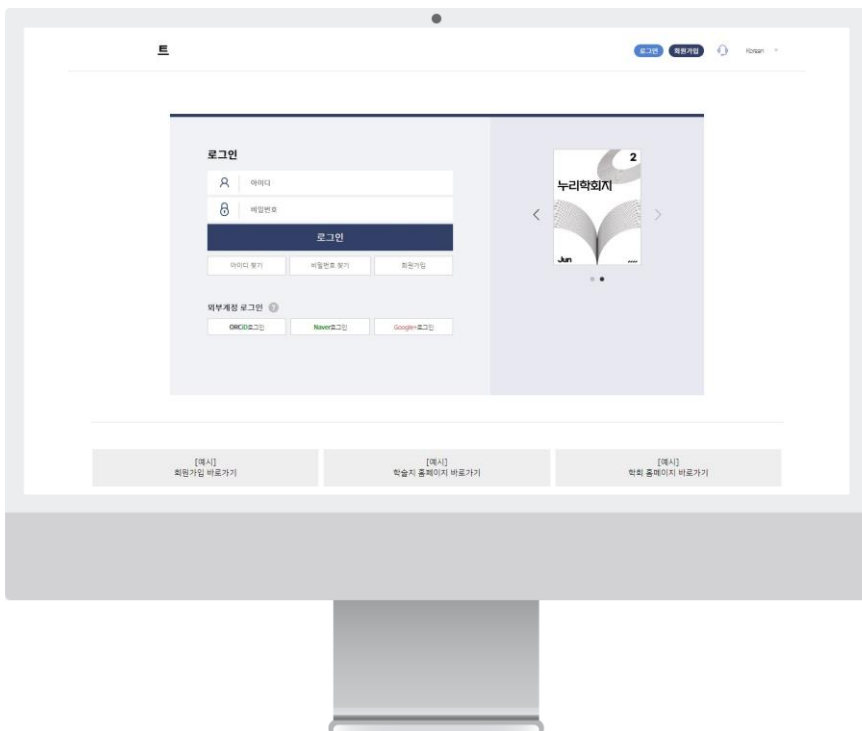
트

로그인 회원가입 Korean

로그인

아이디

비밀번호

로그인

아이디 찾기 비밀번호 찾기 회원가입

외부계정 로그인

ORCID로그인 Naver로그인 Google+로그인

2

누리학회지

Jun

[예시]
회원가입 바로가기

[예시]
학술지 홈페이지 바로가기

[예시]
학회 홈페이지 바로가기